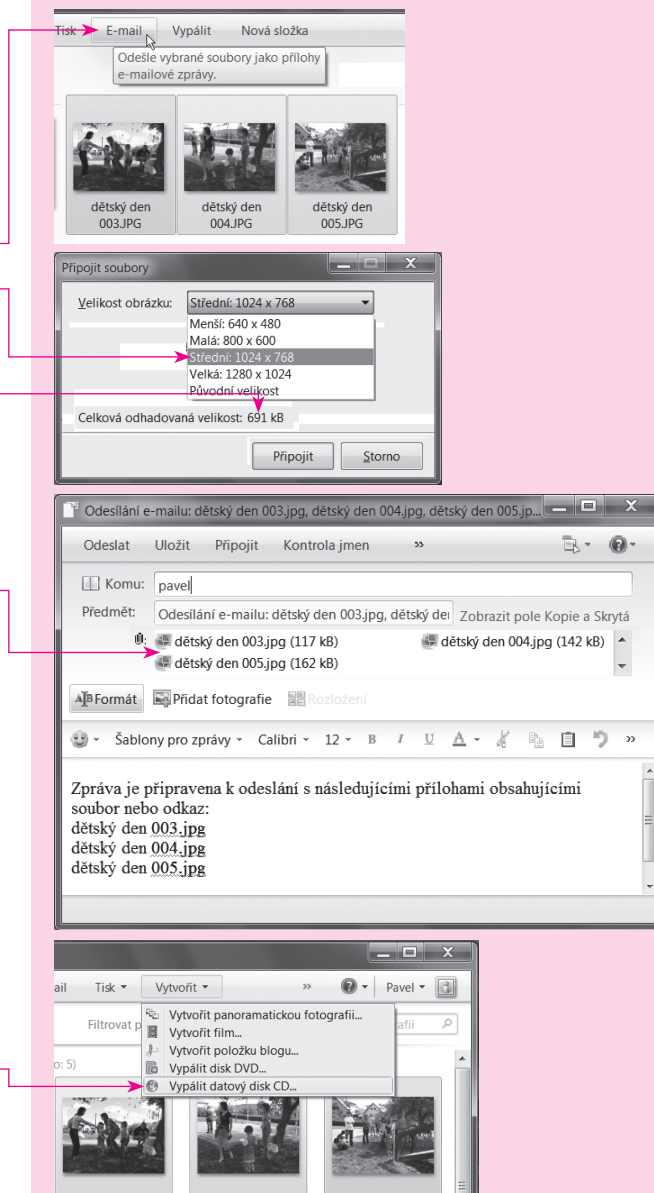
Tisk E-mail Vypálit Nová složka

Odešle vybrané soubory jako přílohy e-mailové zprávy.

dětský den 003.JPG
dětský den 004.JPG
dětský den 005.JPG

Připojit soubory

Velikost obrázku: Střední: 1024 x 768

Menší: 640 x 480
Malá: 800 x 600
Střední: 1024 x 768
Velká: 1280 x 1024
Původní velikost

Celková odhadovaná velikost: 691 kB

Připojit Storno

Odesílání e-mailu: dětský den 003.jpg, dětský den 004.jpg, dětský den 005.jp...

Odeslat Uložit Připojit Kontrola jmen »

Komu: pavel
Předmět: Odesílání e-mailu: dětský den 003.jpg, dětský den Zobrazit pole Kopie a Skrytá

dětský den 003.jpg (117 kB) dětský den 004.jpg (142 kB)
dětský den 005.jpg (162 kB)

Formát Přidat fotografie Rozložení

Šablony pro zprávy Calibri 12 B I U A »

Zpráva je připravena k odeslání s následujícími přílohami obsahujícími soubor nebo odkaz:
dětský den 003.jpg
dětský den 004.jpg
dětský den 005.jpg

ail Tisk Vytvořit » Pavel

Filtrovat p

o: 5)

Vytvořit panoramatickou fotografii...
Vytvořit film...
Vytvořit položku blogu...
Vypálit disk DVD...
Vypálit datový disk CD...

afii